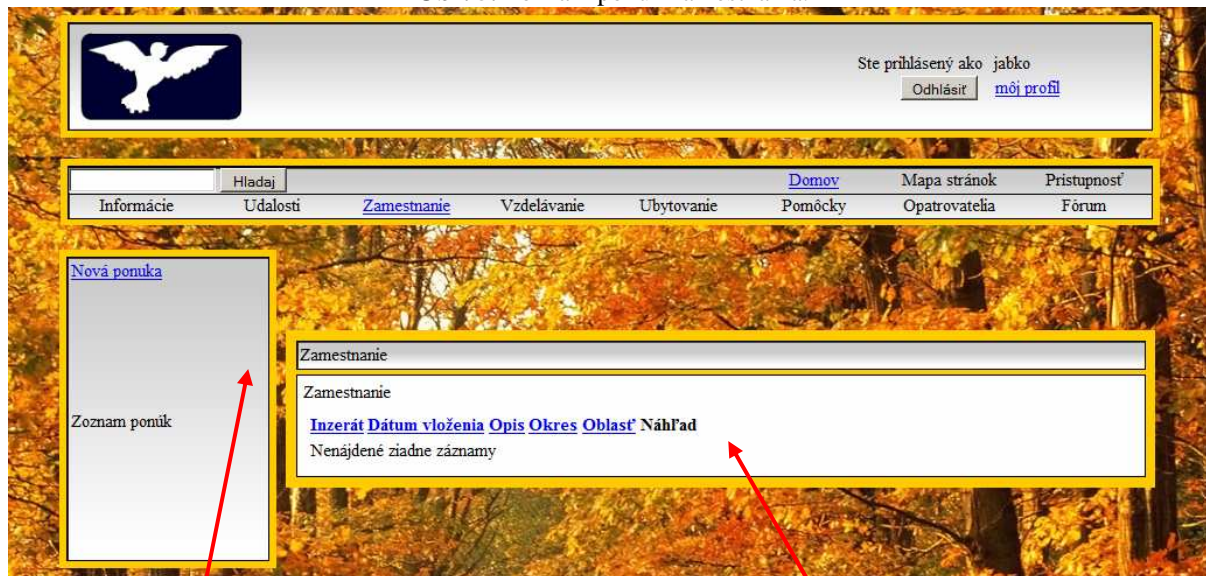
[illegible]

Ste prihlásený ako jabko
Odhlásiť môj profil

Hladaj
Domov Mapa stránok Pristupnosť
Informácie Udalosti Zamestnanie Vzdelávanie Ubytovanie Pomôcky Opatrovatelia Fórum

Nová ponuka

Zoznam ponúk

Zamestnanie

Zamestnanie

Inzerát Dátum vloženia Opis Okres Oblasť Náhľad
Nenájdené ziadne záznamy